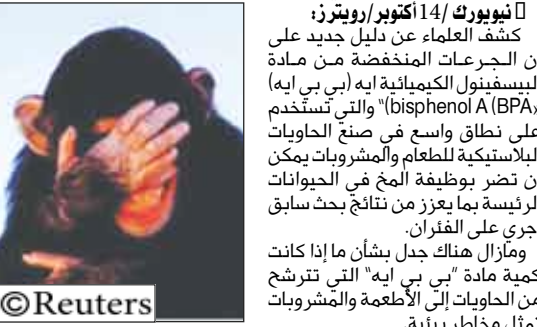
□ نيويورك /14أكتوبر/رويترز:
كشف العلماء عن دليل جديد على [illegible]ن الجرعات المنخفضة من مادة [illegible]لبيسفينول الكيميائية ايه (بي بي ايه) «bisphenol A (BPA)» والتي تستخدم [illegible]على نطاق واسع في صنع الحاويات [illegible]لبلاستيكية للطعام والمشروبات يمكن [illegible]ن تضر بوظيفة المخ في الحيوانات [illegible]لرئيسة بما يعزز من نتائج بحث سابق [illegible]جري على الفئران.

ومازال هناك جدل بشأن ما إذا كانت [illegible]كمية مادة "بي بي ايه" التي تترشح من الحاويات إلى الأطعمة والمشروبات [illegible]

©Reuters